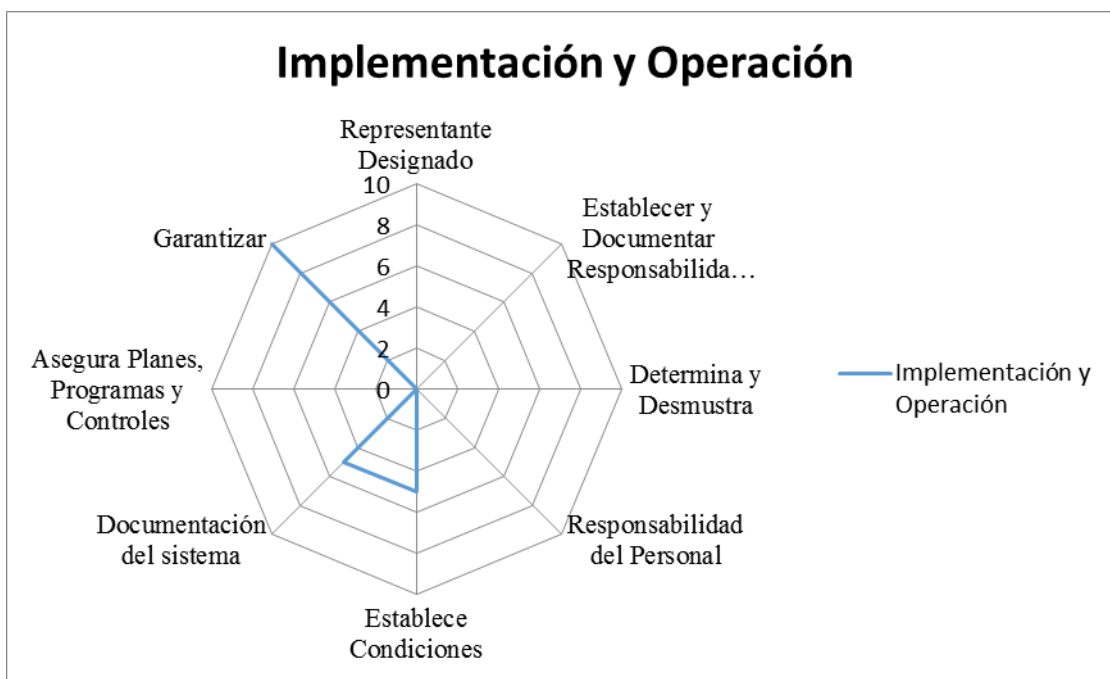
Implementación y Operación

Representante Designado

10
8
6
4
2
0

Establecer y Documentar Responsabilida…

Determina y Desmustra

Responsabilidad del Personal

Establece Condiciones

Documentación del sistema

Asegura Planes, Programas y Controles

Garantizar

Implementación y Operación